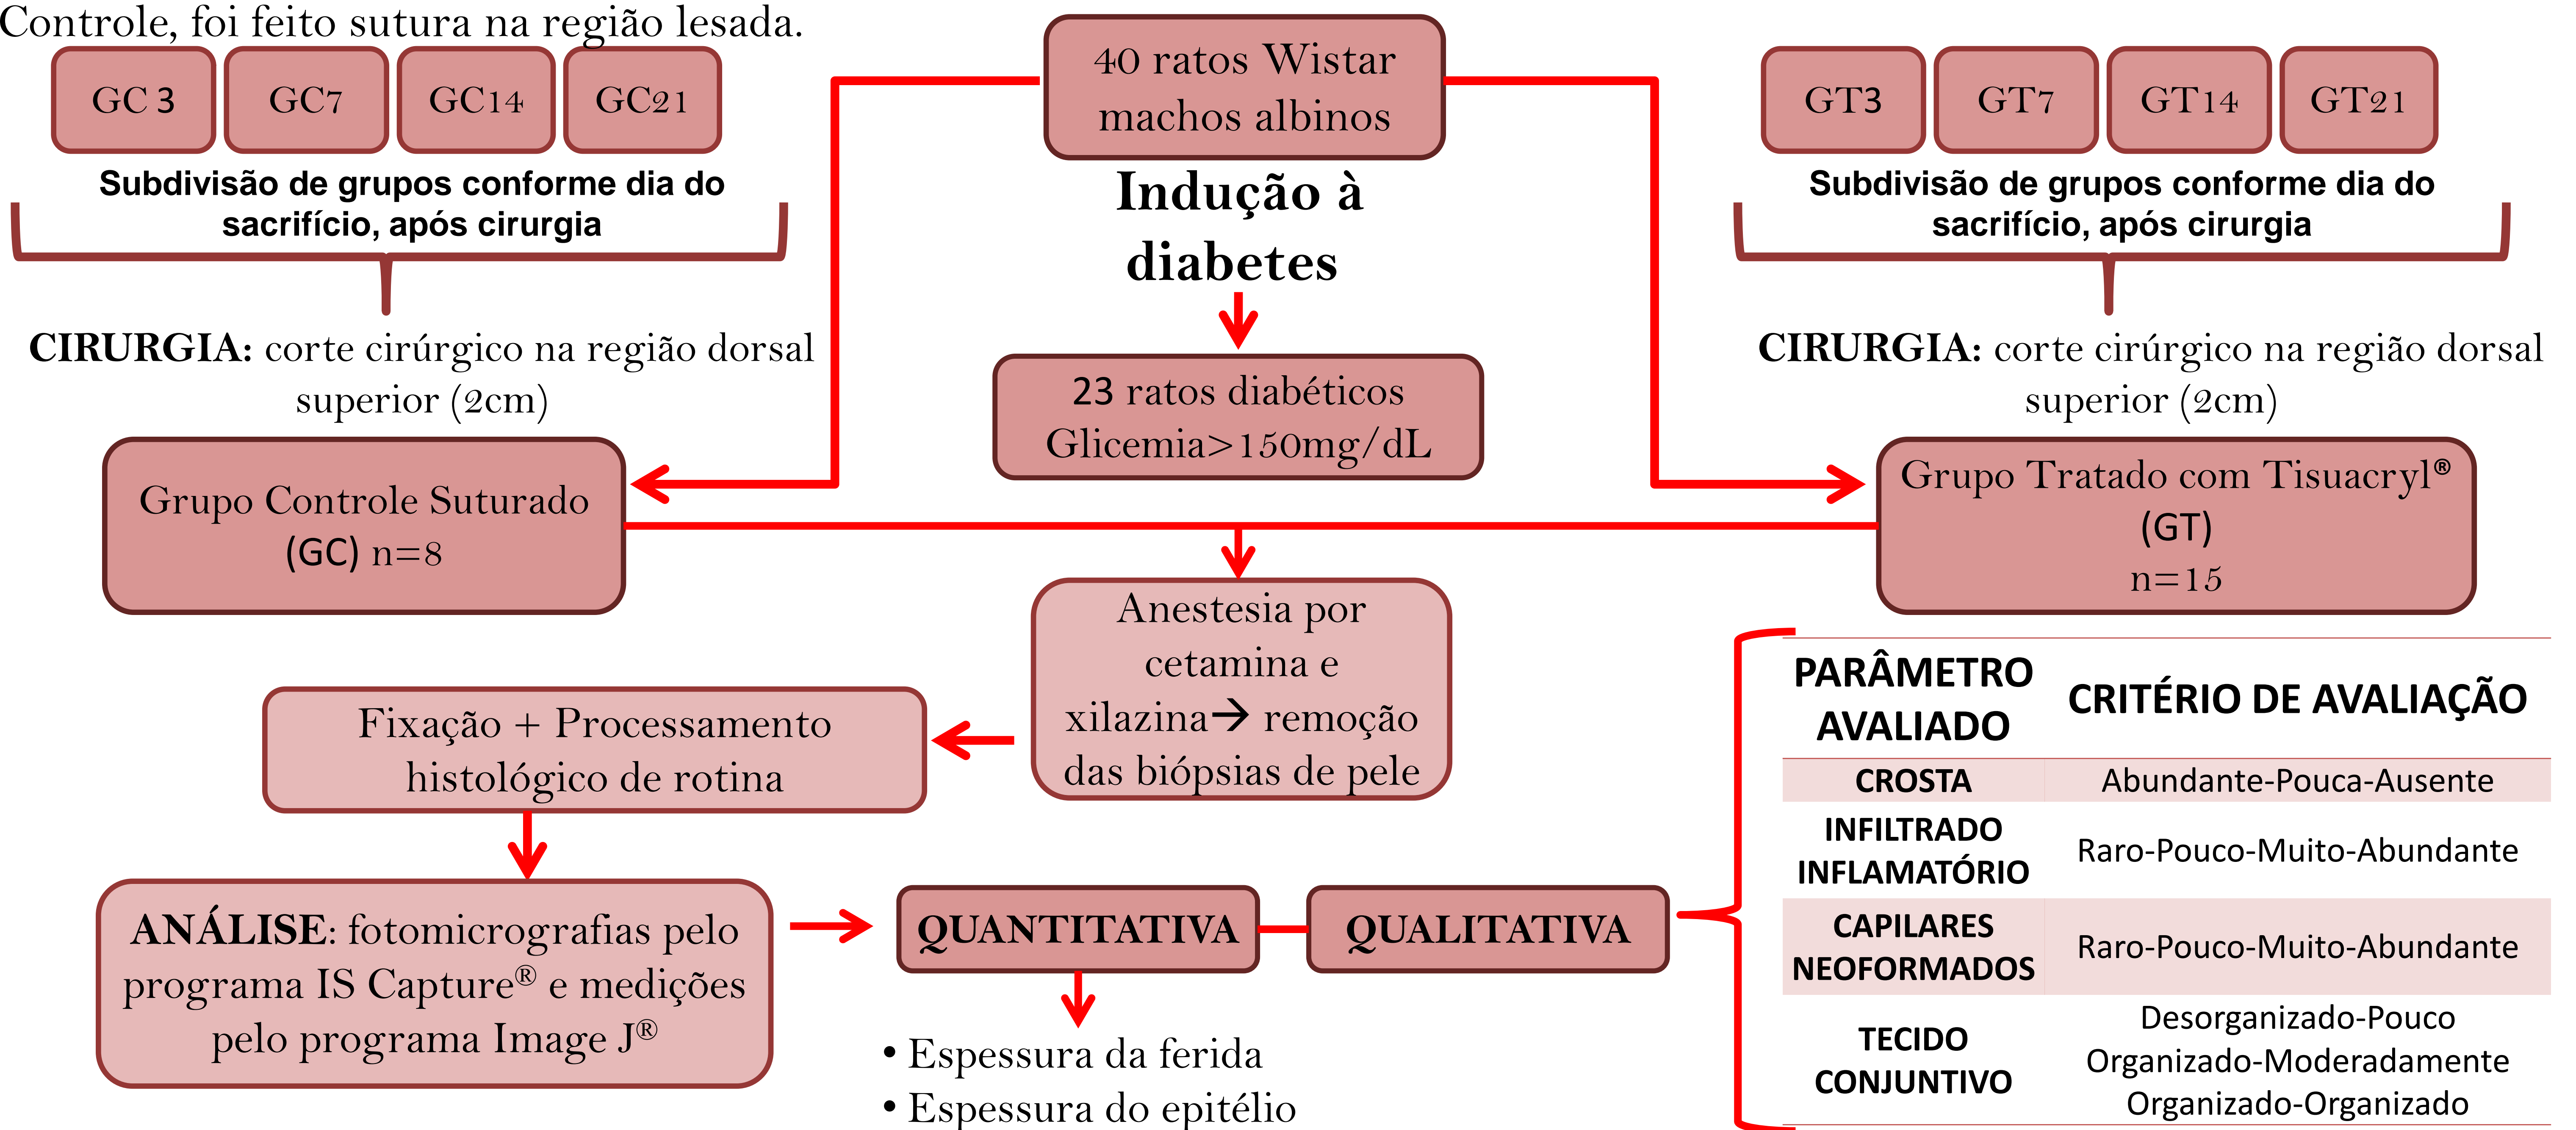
Controle, foi feito sutura na região lesada.

GC 3 GC7 GC14 GC21

Subdivisão de grupos conforme dia do sacrifício, após cirurgia

CIRURGIA: corte cirúrgico na região dorsal superior (2cm)

Grupo Controle Suturado (GC) n=8

40 ratos Wistar machos albinos

Indução à diabetes

23 ratos diabéticos Glicemia>150mg/dL

GT3 GT7 GT14 GT21

Subdivisão de grupos conforme dia do sacrifício, após cirurgia

CIRURGIA: corte cirúrgico na região dorsal superior (2cm)

Grupo Tratado com Tisuacryl® (GT) n=15

Anestesia por cetamina e xilazina→ remoção das biópsias de pele

Fixação + Processamento histológico de rotina

ANÁLISE: fotomicrografias pelo programa IS Capture® e medições pelo programa Image J®

QUANTITATIVA

QUALITATIVA

• Espessura da ferida
• Espessura do epitélio

| PARÂMETRO AVALIADO | CRITÉRIO DE AVALIAÇÃO |
|---|---|
| CROSTA | Abundante-Pouca-Ausente |
| INFILTRADO INFLAMATÓRIO | Raro-Pouco-Muito-Abundante |
| CAPILARES NEOFORMADOS | Raro-Pouco-Muito-Abundante |
| TECIDO CONJUNTIVO | Desorganizado-Pouco Organizado-Moderadamente Organizado-Organizado |